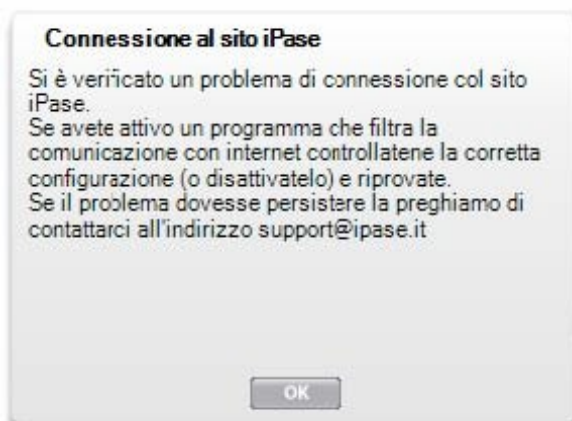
Connessione al sito iPase

Si è verificato un problema di connessione col sito iPase.
Se avete attivo un programma che filtra la comunicazione con internet controllatene la corretta configurazione (o disattivatelo) e riprovate.
Se il problema dovesse persistere la preghiamo di contattarci all'indirizzo support@ipase.it

OK